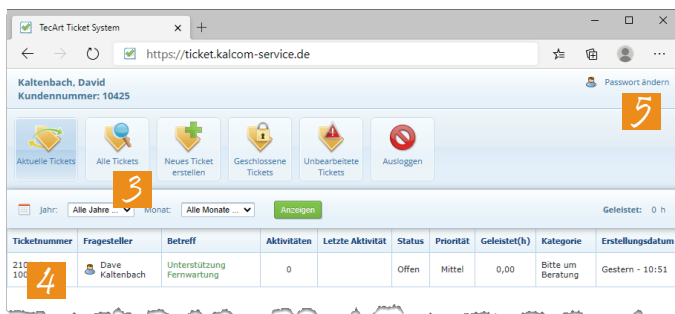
TecArt Ticket System

https://ticket.kalcom-service.de

Kaltenbach, David
Kundennummer: 10425

Passwort ändern

5

Aktuelle Tickets | Alle Tickets | Neues Ticket erstellen | Geschlossene Tickets | Unbearbeitete Tickets | Ausloggen

3

Jahr: Alle Jahre ... Monat: Alle Monate ... Anzeigen

Geleistet: 0 h

| Ticketnummer | Fragesteller | Betreff | Aktivitäten | Letzte Aktivität | Status | Priorität | Geleistet(h) | Kategorie | Erstellungsdatum |
|---|---|---|---|---|---|---|---|---|---|
| 210 100 | Dave Kaltenbach | Unterstützung Fernwartung | 0 | | Offen | Mittel | 0,00 | Bitte um Beratung | Gestern - 10:51 |

4